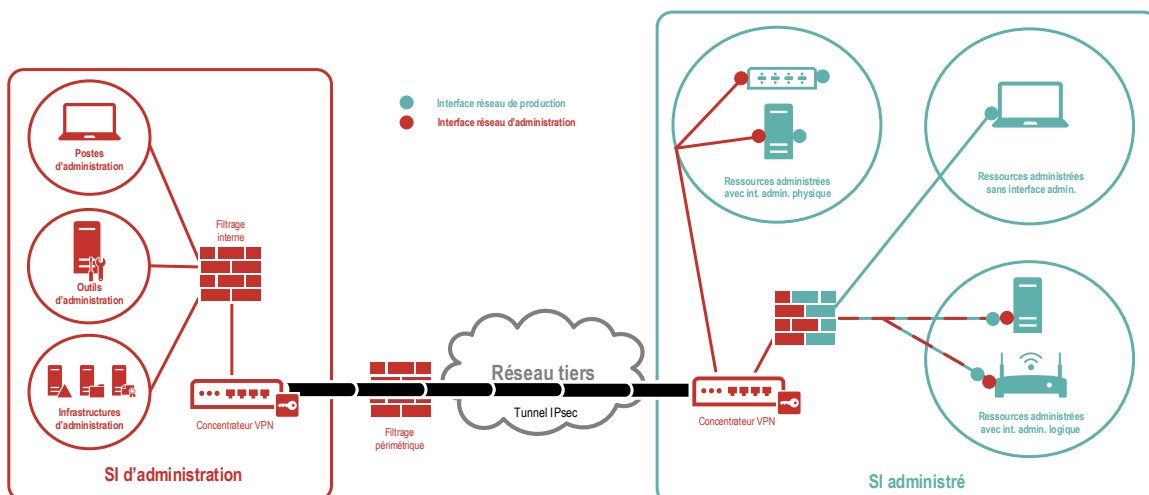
Postes d'administration

Outils d'administration

Infrastructures d'administration

Filtrage interne

Concentrateur VPN

SI d'administration

Interface réseau de production

Interface réseau d'administration

Filtrage périmétrique

Réseau tiers

Tunnel IPsec

Concentrateur VPN

Ressources administrées avec int. admin. physique

Ressources administrées sans interface admin.

Ressources administrées avec int. admin. logique

SI administré